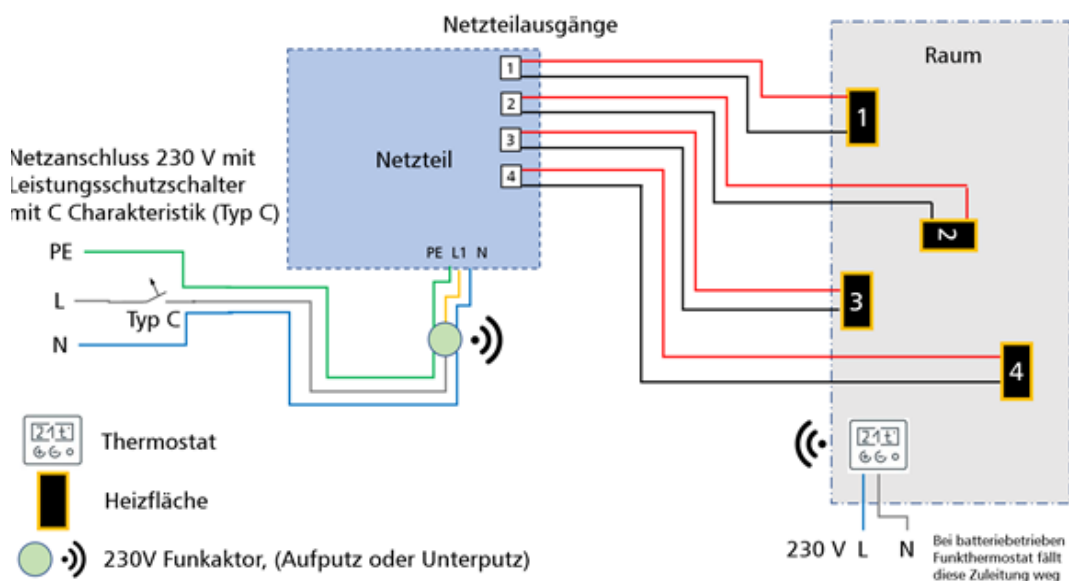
Netzteilausgänge

Raum

Netzteil

1
2
3
4

1
2
3
4

Netzanschluss 230 V mit Leistungsschutzschalter mit C Charakteristik (Typ C)

PE
L
N
Typ C

PE L1 N

21.1°
Thermostat

Heizfläche

230V Funkaktor, (Aufputz oder Unterputz)

21.1°

230 V L N

Bei batteriebetrieben Funkthermostat fällt diese Zuleitung weg